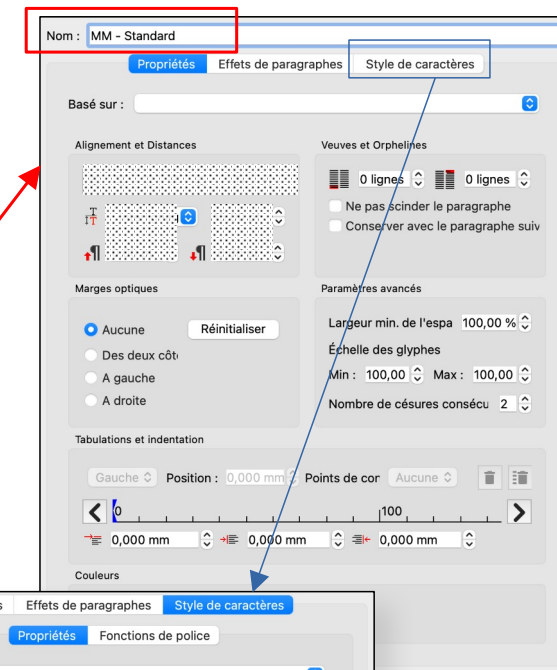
Nom : MM - Standard

Propriétés | Effets de paragraphes | Style de caractères

Basé sur :

Alignement et Distances

Veuves et Orphelines

0 lignes

0 lignes

Ne pas scinder le paragraphe

Conserver avec le paragraphe suiv

Marges optiques

Aucune

Réinitialiser

Des deux côt

A gauche

A droite

Paramètres avancés

Largeur min. de l'espa 100,00 %

Échelle des glyphes

Min : 100,00 Max : 100,00

Nombre de césures consécu 2

Tabulations et indentation

Gauche Position : 0,000 mm Points de cor Aucune

0 100

0,000 mm 0,000 mm 0,000 mm

Couleurs

s | Effets de paragraphes | Style de caractères

Propriétés | Fonctions de police